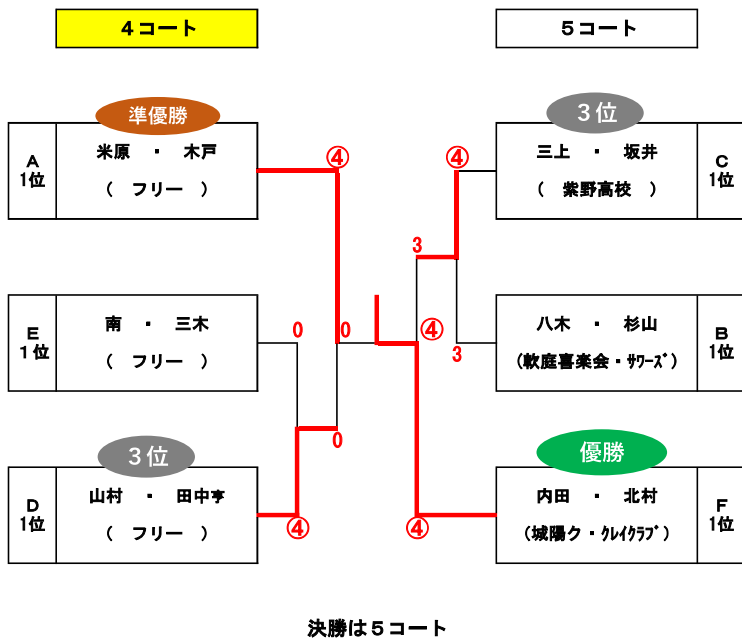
４コート

５コート

準優勝

A 1位

米原 ・ 木戸

（ フリー ）

E 1位

南 ・ 三木

（ フリー ）

3位

D 1位

山村 ・ 田中亨

（ フリー ）

3位

三上 ・ 坂井

（ 紫野高校 ）

C 1位

八木 ・ 杉山

（軟庭喜楽会・ｻﾜｰｽﾞ）

B 1位

優勝

内田 ・ 北村

（城陽ク・ｸﾚｲｸﾗﾌﾞ）

F 1位

④ 0 0 0 ④ ④ 3 ④ 3 ④

決勝は５コート